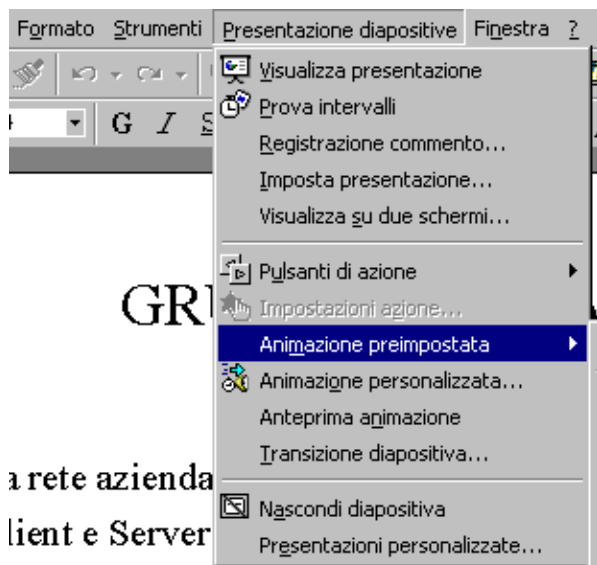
Formato Strumenti Presentazione diapositive Finestra ?

G I S

Visualizza presentazione
Prova intervalli
Registrazione commento...
Imposta presentazione...
Visualizza su due schermi...
Pulsanti di azione
Impostazioni azione...
Animazione preimpostata
Animazione personalizzata...
Anteprima animazione
Transizione diapositiva...
Nascondi diapositiva
Presentazioni personalizzate...

GR

a rete azienda
lient e Server